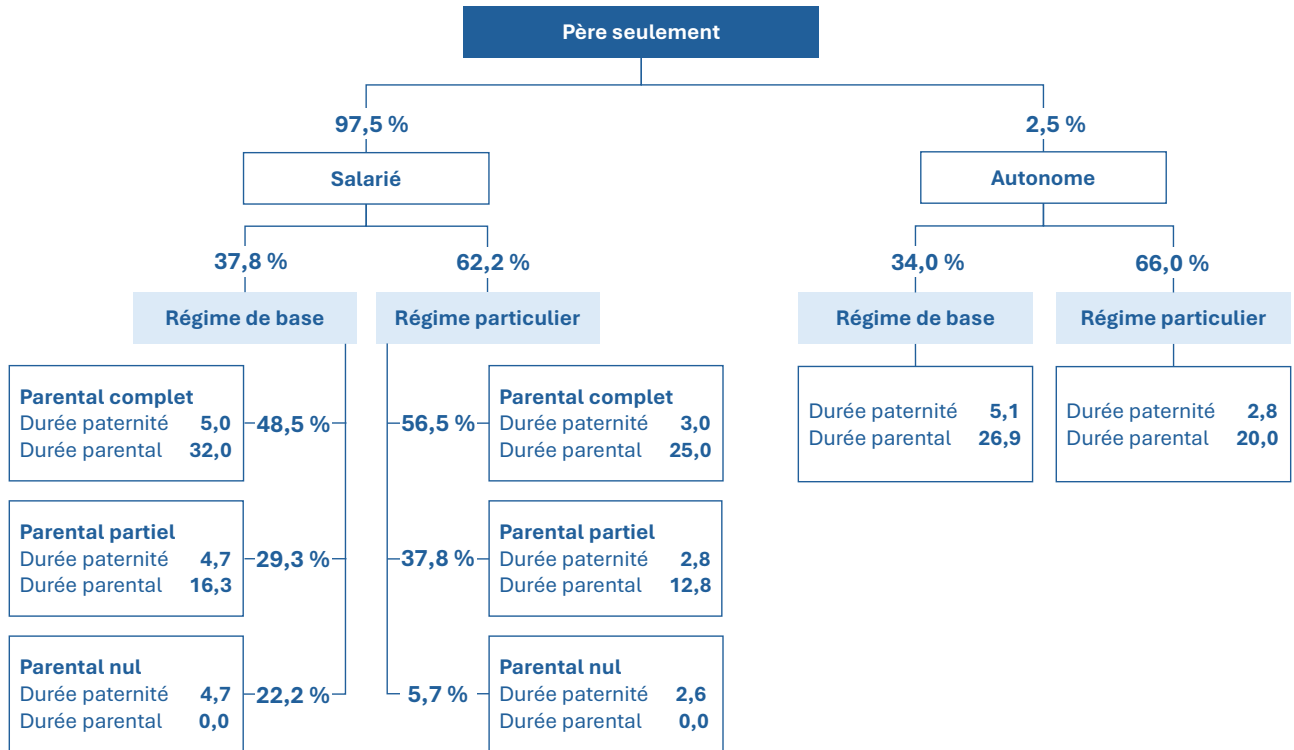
Père seulement

97,5 %

Salarié

37,8 %

Régime de base

Parental complet
Durée paternité 5,0
Durée parental 32,0

48,5 %

Parental partiel
Durée paternité 4,7
Durée parental 16,3

29,3 %

Parental nul
Durée paternité 4,7
Durée parental 0,0

22,2 %

62,2 %

Régime particulier

56,5 %

Parental complet
Durée paternité 3,0
Durée parental 25,0

37,8 %

Parental partiel
Durée paternité 2,8
Durée parental 12,8

5,7 %

Parental nul
Durée paternité 2,6
Durée parental 0,0

2,5 %

Autonome

34,0 %

Régime de base

Durée paternité 5,1
Durée parental 26,9

66,0 %

Régime particulier

Durée paternité 2,8
Durée parental 20,0